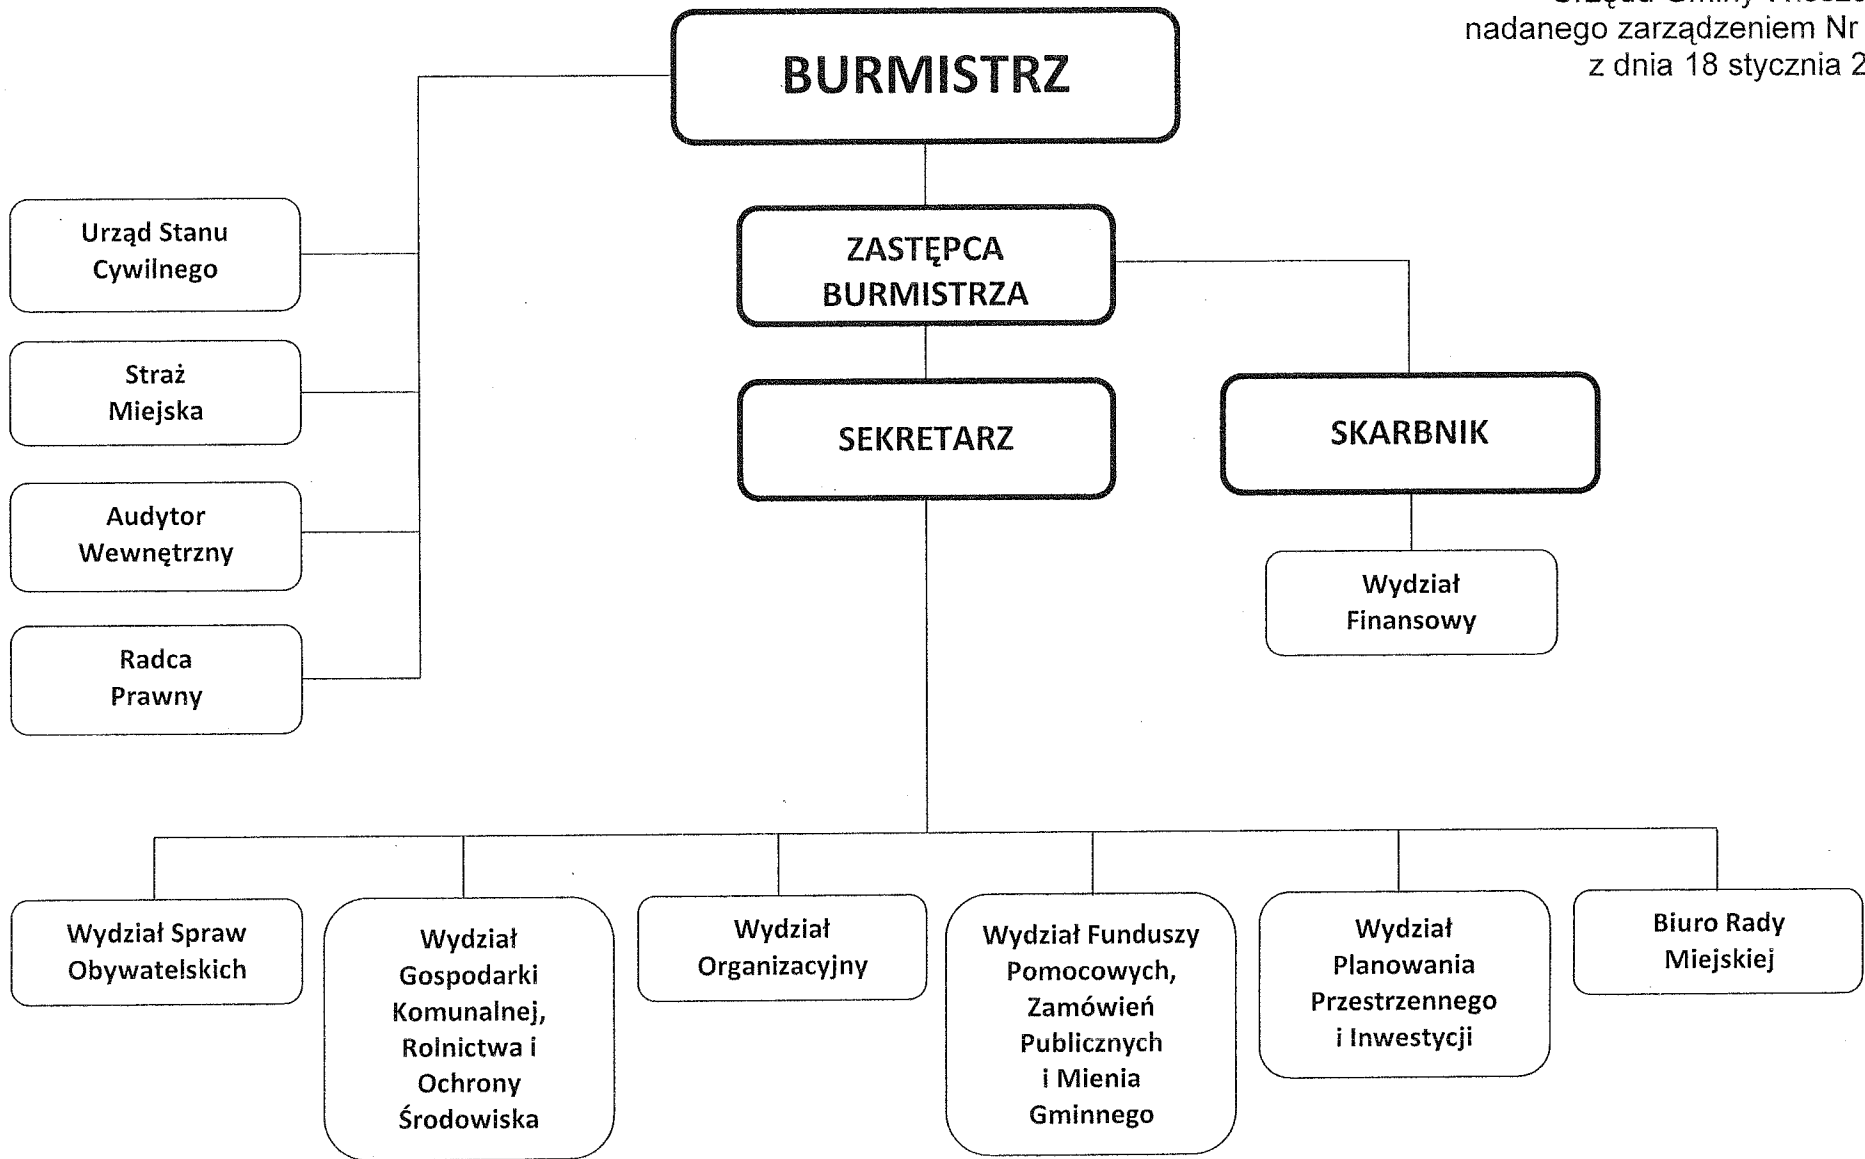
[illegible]
nadanego zarządzeniem Nr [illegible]
z dnia 18 stycznia 2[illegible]

BURMISTRZ

Urząd Stanu Cywilnego

Straż Miejska

Audytor Wewnętrzny

Radca Prawny

ZASTĘPCA BURMISTRZA

SEKRETARZ

SKARBNIK

Wydział Finansowy

Wydział Spraw Obywatelskich

Wydział Gospodarki Komunalnej, Rolnictwa i Ochrony Środowiska

Wydział Organizacyjny

Wydział Funduszy Pomocowych, Zamówień Publicznych i Mienia Gminnego

Wydział Planowania Przestrzennego i Inwestycji

Biuro Rady Miejskiej